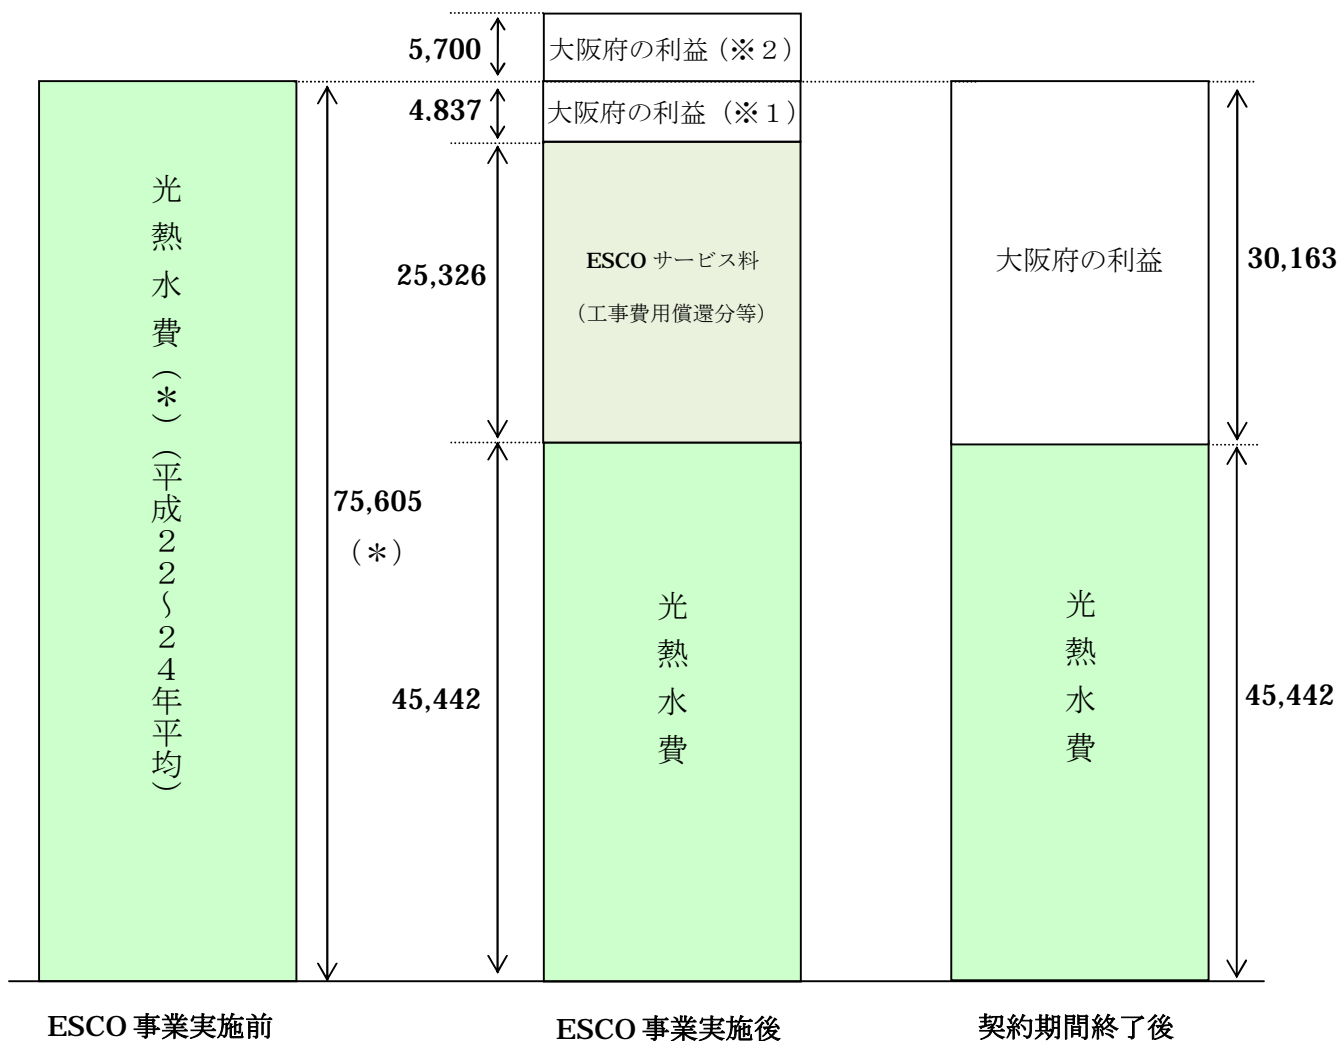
5,700
大阪府の利益（※２）

光熱水費（＊）（平成２２～２４年平均）

75,605
（＊）

4,837
大阪府の利益（※１）

25,326
ESCO サービス料
（工事費用償還分等）

45,442
光熱水費

大阪府の利益
30,163

光熱水費
45,442

ESCO 事業実施前

ESCO 事業実施後

契約期間終了後